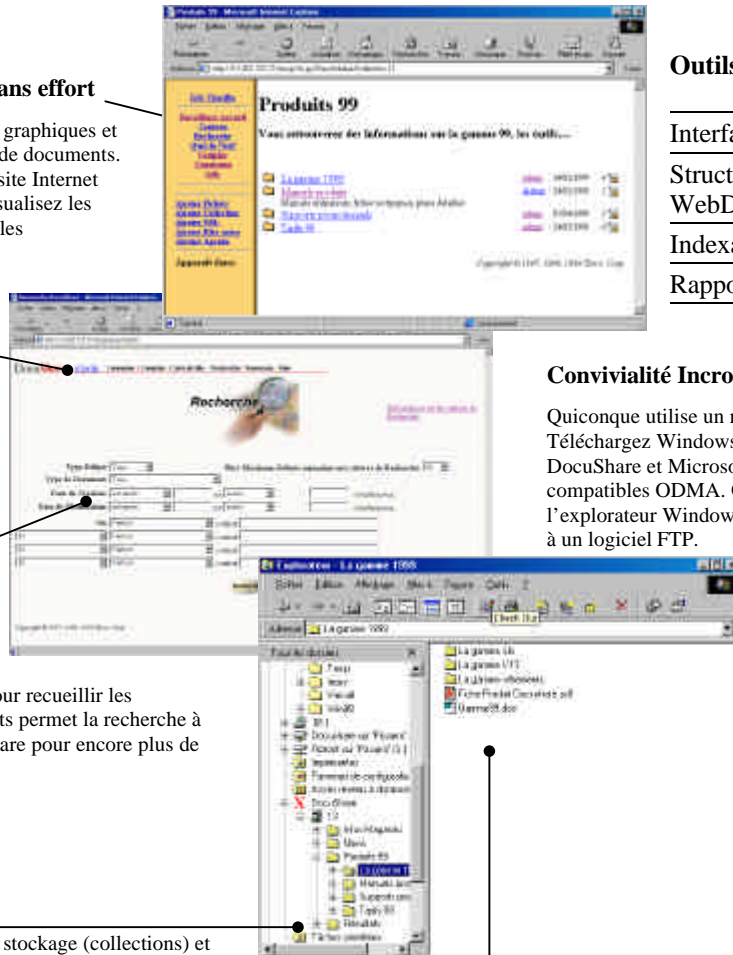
ans effort

graphiques et de documents. site Internet sualisez les les

Produits 99

Vous retrouverez des informations sur la gamme 99, les outils....

Copyright

Outils

Interfa

Struct WebD

Indexa

Rappo

Recherche

Convivialité Incro

Quiconque utilise un Téléchargez Windows DocuShare et Microso compatibles ODMA. l'explorateur Window à un logiciel FTP.

Explorateur - La gamme 1999

Fichier Edition Affichage Aller à Favoris Outils ?

Adresse La gamme 1999

Tous les dossiers

Temp

Visual

DocuShare

Tâches planifiées

La gamme ch

La gamme VTS

La gamme vitesses

Fiche Produit DocuShare.pdf

Gamme99.doc

our recueillir les ts permet la recherche à are pour encore plus de

stockage (collections) et